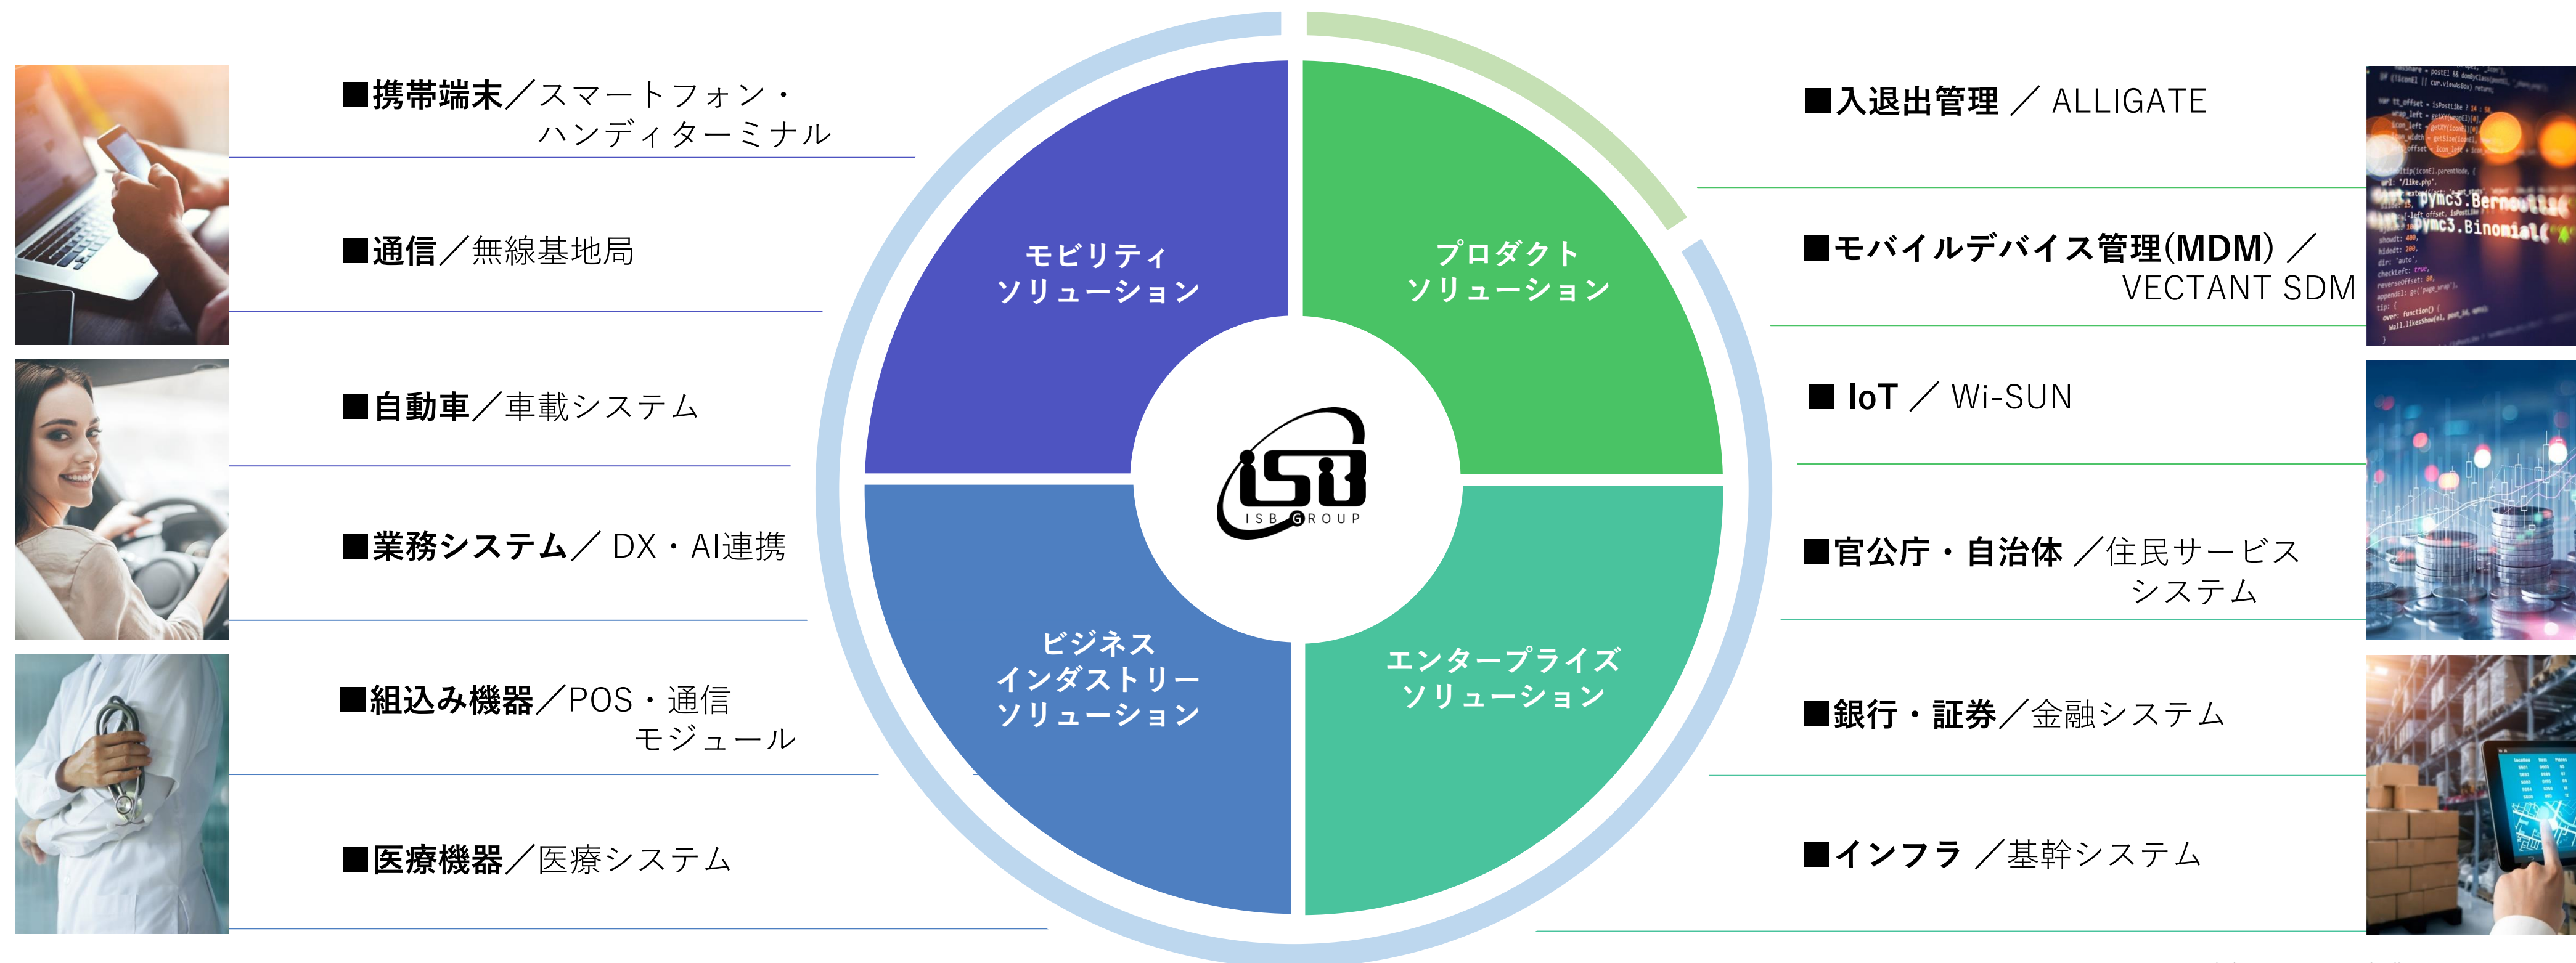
■携帯端末／スマートフォン・ハンディターミナル

■通信／無線基地局

■自動車／車載システム

■業務システム／ DX・AI連携

■組込み機器／POS・通信モジュール

■医療機器／医療システム

モビリティソリューション

プロダクトソリューション

ISB GROUP

ビジネスインダストリーソリューション

エンタープライズソリューション

■入退出管理 ／ ALLIGATE

■モバイルデバイス管理(MDM) ／ VECTANT SDM

■ IoT ／ Wi-SUN

■官公庁・自治体 ／住民サービスシステム

■銀行・証券／金融システム

■インフラ ／基幹システム